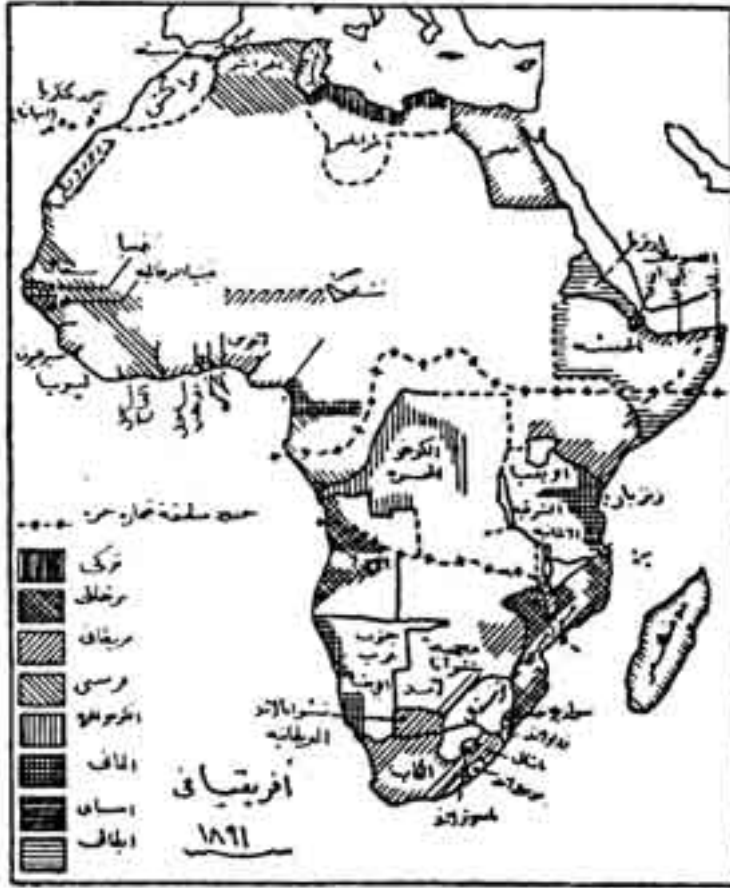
جزائر کناریا
تونس
جزائر
طرابلس
صحرا
غامبیا
سیرالیون
لیبریا
توغو
قونغو
اوغاندا
زنگبار
حبشستان
مصر
سودان
جنوب غربی
ماداغاسقر
کاپ
ناتال
ترانسوال
اورانژ
حدود سلطنت تجارت حره
ترک
پورتکیز
انگلیز
فرانسز
الکونغو
المان
اسپانیا
ایتالیا
افریقا
۱۸۹۱